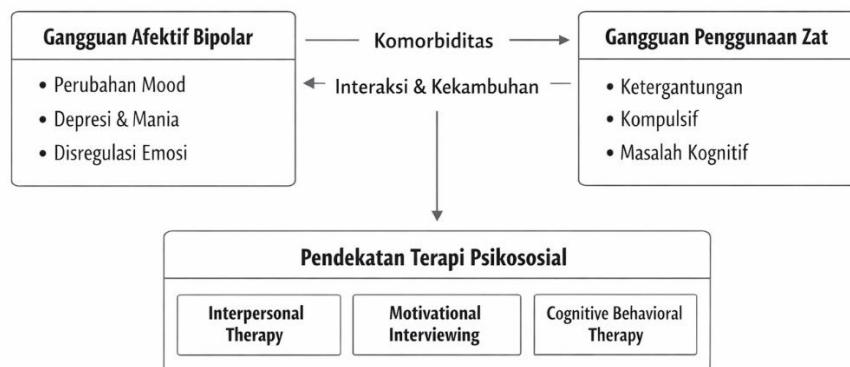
Gangguan Afektif Bipolar

• Perubahan Mood
• Depresi & Mania
• Disregulasi Emosi

Komorbiditas

Interaksi & Kekambuhan

Gangguan Penggunaan Zat

• Ketergantungan
• Kompulsif
• Masalah Kognitif

Pendekatan Terapi Psikososial

Interpersonal Therapy

Motivational Interviewing

Cognitive Behavioral Therapy